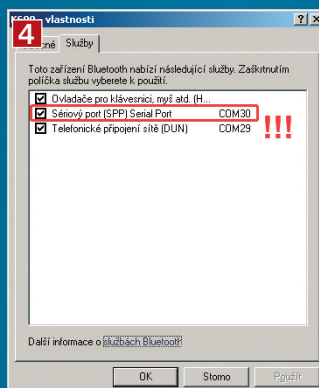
4

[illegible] vlastnosti

?

X

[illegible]ecné

Služby

Toto zařízení Bluetooth nabízí následující služby. Zaškrtnutím políčka službu vyberete k použití.

Ovladače pro klávesnici, myš atd. (H...

Sériový port (SPP) Serial Port COM30

Telefonické připojení sítě (DUN) COM29

!!!

Další informace o službách Bluetooth

OK

Storno

Použít